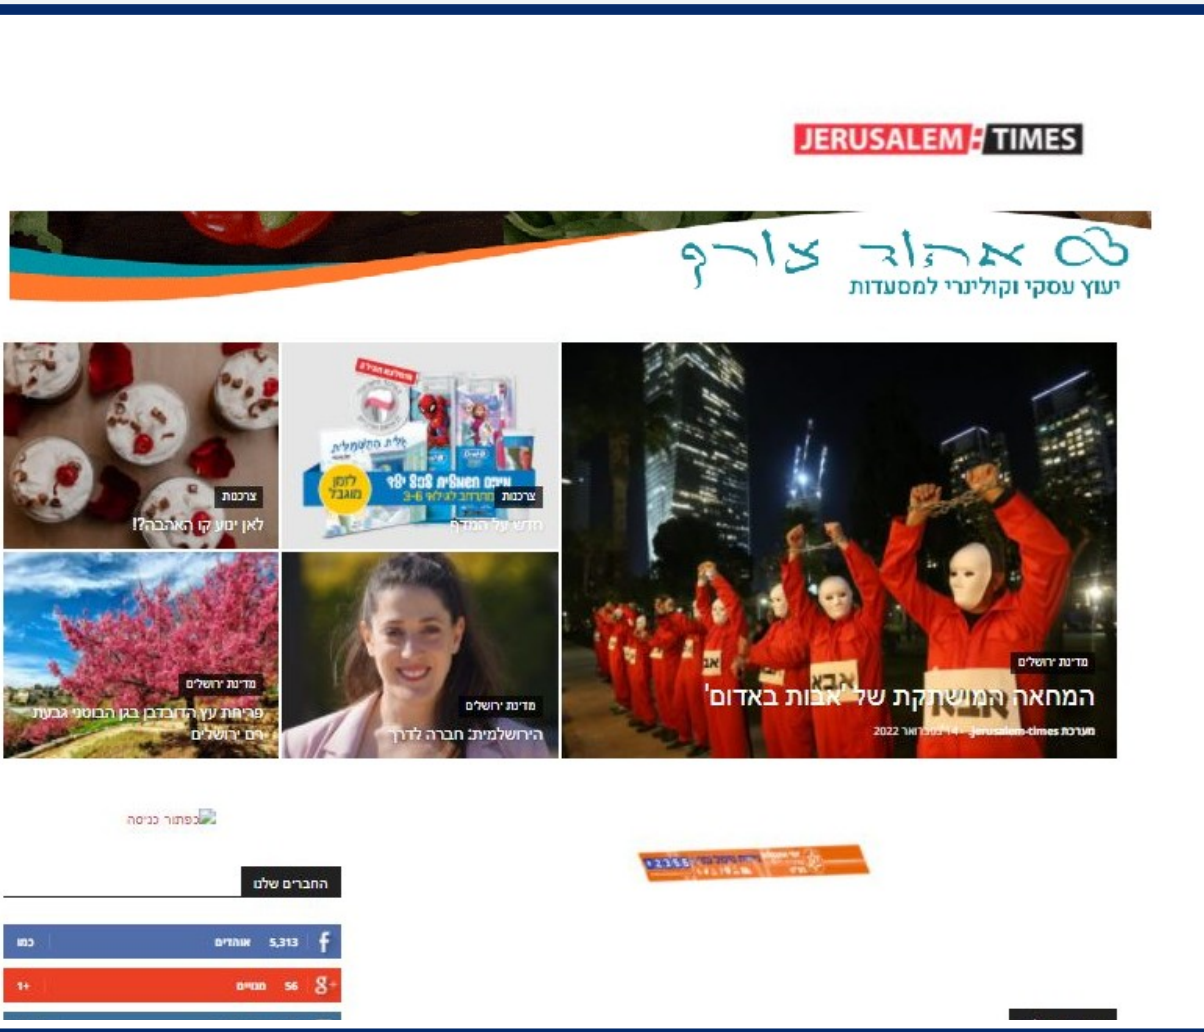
JERUSALEM TIMES

אהוד צורף
יעוץ עסקי וקולינרי למסעדות

צרכנות
לאן ינוע קו האהבה?!

צרכנות
חדש על המדף

מדינת ירושלים
פריחת עץ הדובדבן בגן הבוטני גבעת רם ירושלים

מדינת ירושלים
הירושלמית: חברה לדרך

מדינת ירושלים
המחאה המושתקת של 'אבות באדום'
מערכת jerusalem-times - 14 בפברואר 2022

כפתור כניסה

החברים שלנו

5,313 אוהדים כמו
56 מנויים 1+